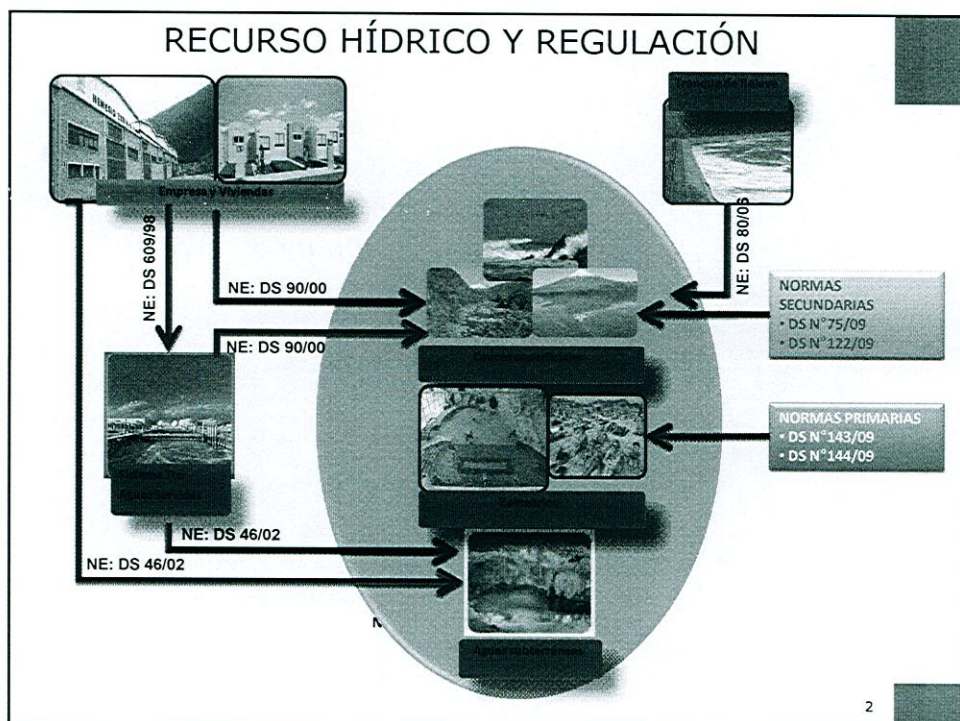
RECURSO HÍDRICO Y REGULACIÓN

Empresa y Viviendas

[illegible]

NE: DS 609/98

NE: DS 90/00

NE: DS 90/00

NE: DS 80/06

NORMAS SECUNDARIAS
• DS N°75/09
• DS N°122/09

NORMAS PRIMARIAS
• DS N°143/09
• DS N°144/09

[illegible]

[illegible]

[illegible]

NE: DS 46/02

NE: DS 46/02

N

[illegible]

2